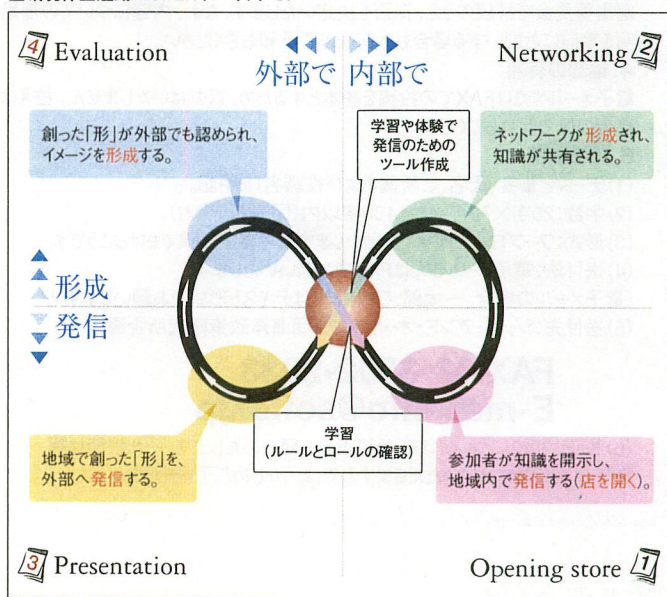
4 Evaluation

外部で 内部で

Networking 2

創った「形」が外部でも認められ、イメージを形成する。

学習や体験で発信のためのツール作成

ネットワークが形成され、知識が共有される。

形成
発信

学習
(ルールとロールの確認)

地域で創った「形」を、外部へ発信する。

参加者が知識を開示し、地域内で発信する(店を開く)。

3 Presentation

Opening store 1